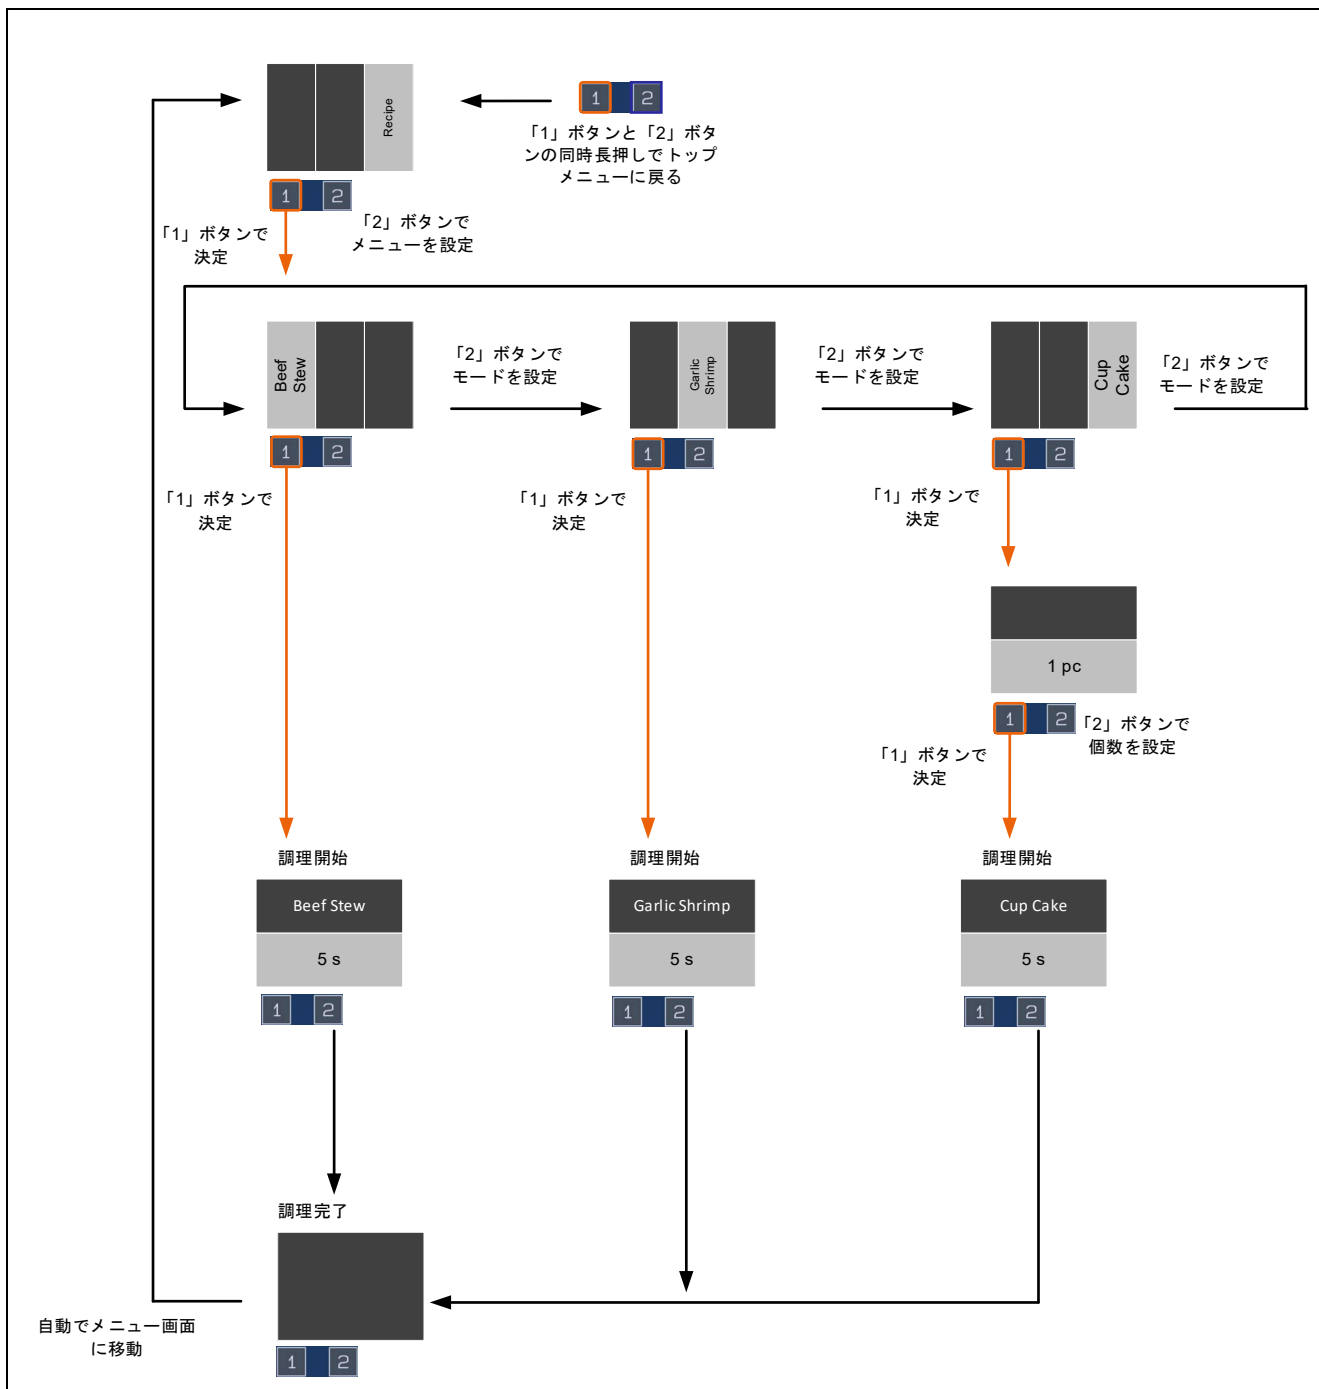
Recipe

1 2

「1」ボタンと「2」ボタンの同時長押しでトップメニューに戻る

1 2

「1」ボタンで決定

「2」ボタンでメニューを設定

Beef Stew

1 2

「2」ボタンでモードを設定

Garlic Shrimp

1 2

「2」ボタンでモードを設定

Cup Cake

1 2

「2」ボタンでモードを設定

「1」ボタンで決定

「1」ボタンで決定

「1」ボタンで決定

1 pc

1 2

「2」ボタンで個数を設定

「1」ボタンで決定

調理開始

Beef Stew

5 s

1 2

調理開始

Garlic Shrimp

5 s

1 2

調理開始

Cup Cake

5 s

1 2

調理完了

自動でメニュー画面に移動

1 2